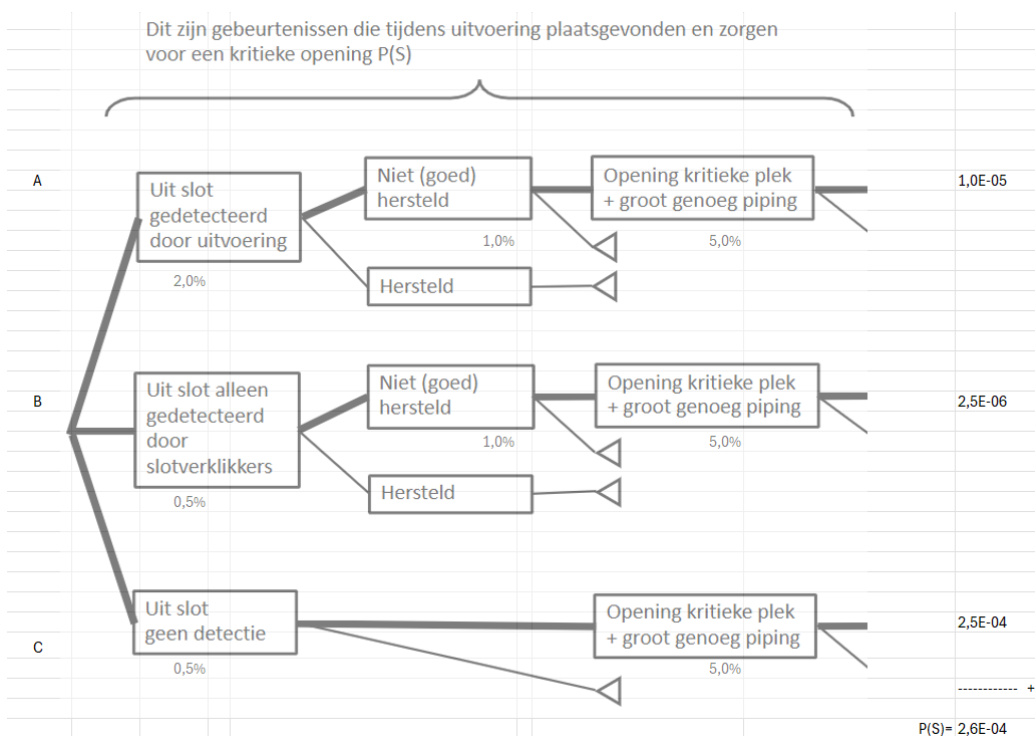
Dit zijn gebeurtenissen die tijdens uitvoering plaatsgevonden en zorgen voor een kritieke opening P(S)

A

Uit slot gedetecteerd door uitvoering

2,0%

Niet (goed) hersteld

1,0%

Hersteld

Opening kritieke plek + groot genoeg piping

5,0%

1,0E-05

B

Uit slot alleen gedetecteerd door slotverklikkers

0,5%

Niet (goed) hersteld

1,0%

Hersteld

Opening kritieke plek + groot genoeg piping

5,0%

2,5E-06

C

Uit slot geen detectie

0,5%

Opening kritieke plek + groot genoeg piping

5,0%

2,5E-04

------------ +

P(S)= 2,6E-04